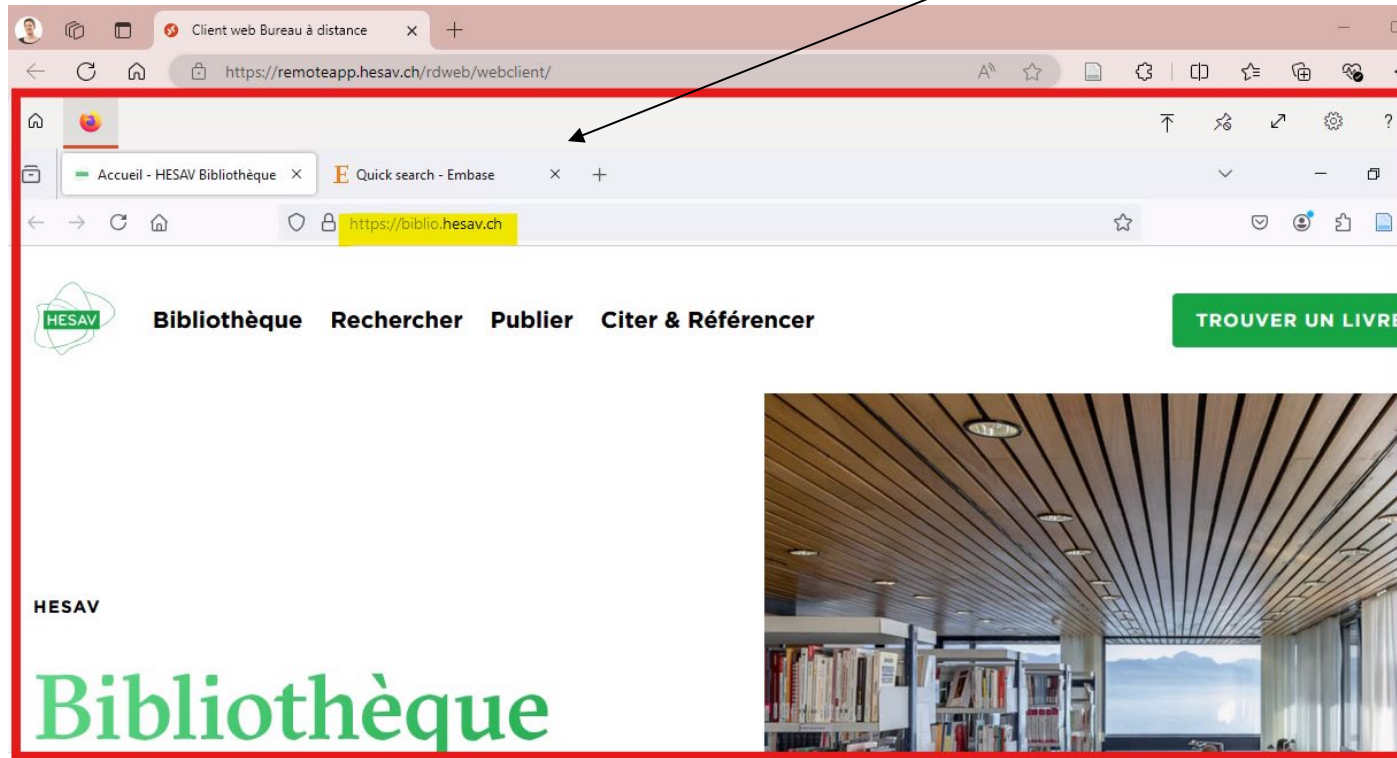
Client web Bureau à distance ×

https://remoteapp.hesav.ch/rdweb/webclient/

Accueil - HESAV Bibliothèque ×

E Quick search - Embase ×

https://biblio.hesav.ch

HESAV

Bibliothèque Rechercher Publier Citer & Référencer

TROUVER UN LIVRE

HESAV

Bibliothèque